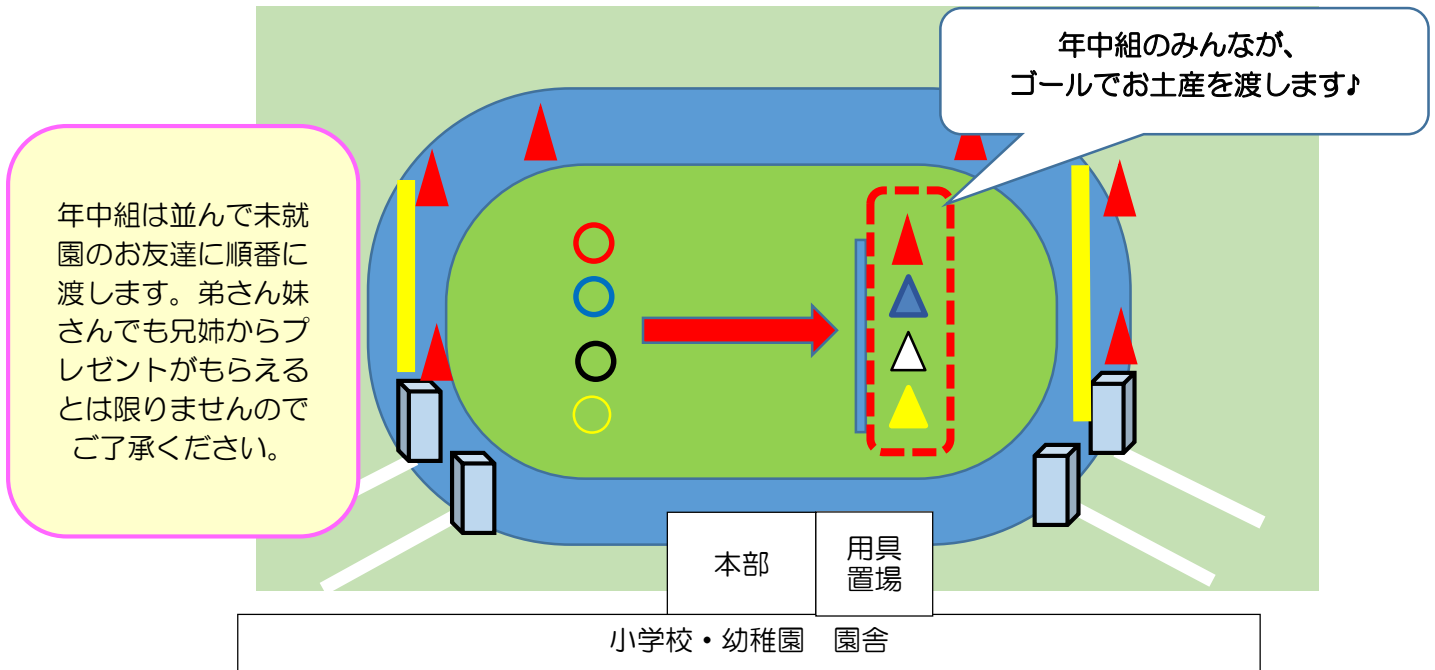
年中組は並んで未就園のお友達に順番に渡します。弟さん妹さんでも兄姉からプレゼントがもらえるとは限りませんのでご了承ください。

年中組のみんなが、
ゴールでお土産を渡します♪

本部

用具置場

小学校・幼稚園　園舎